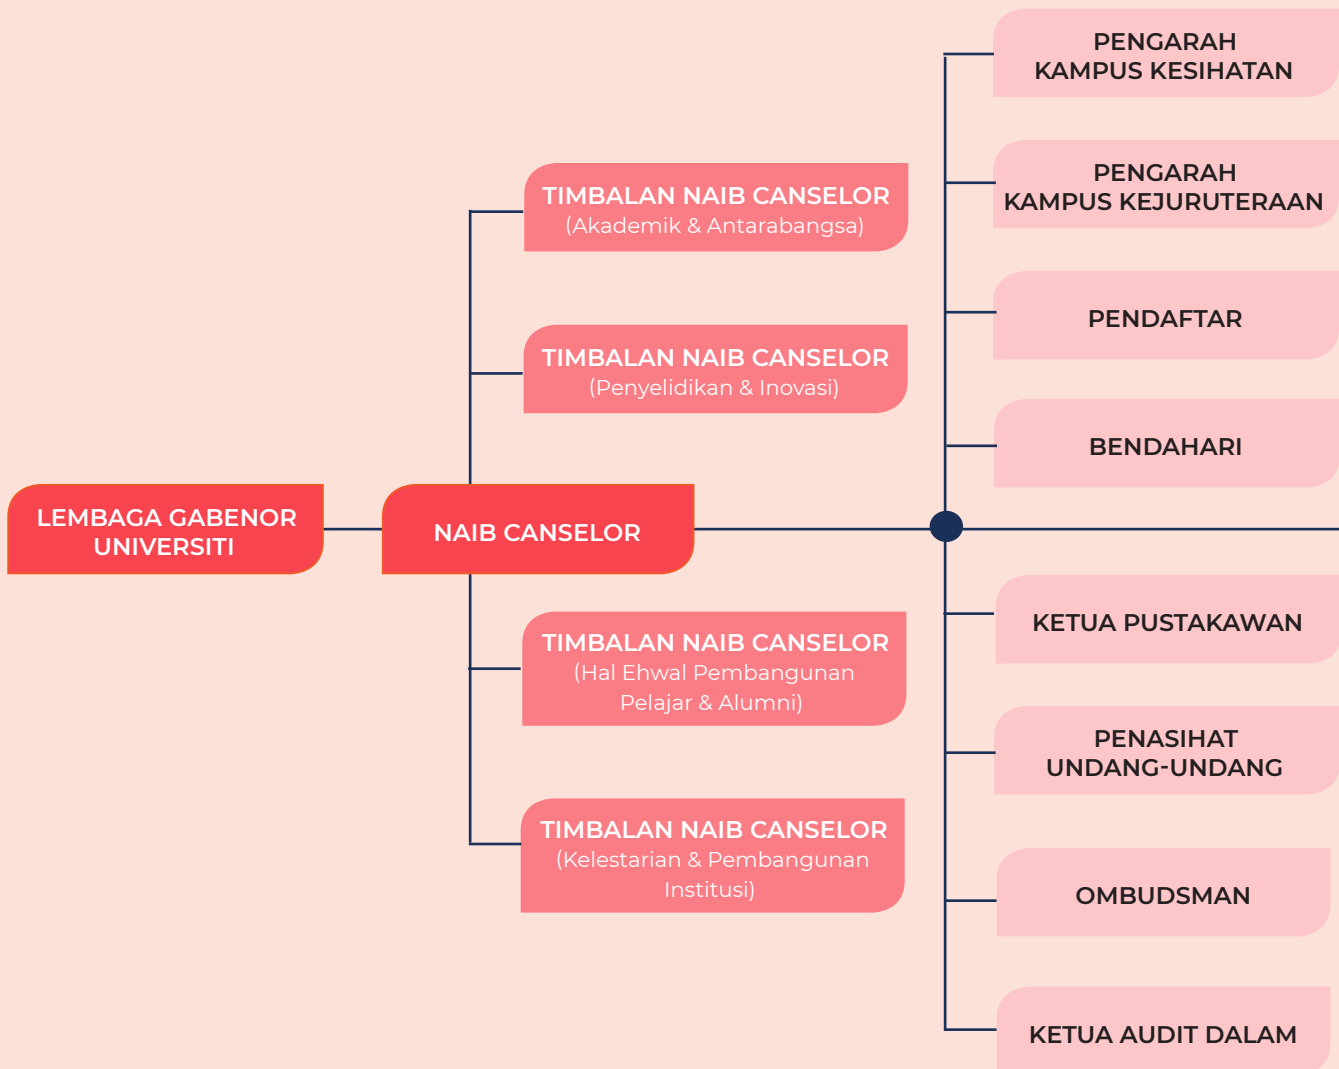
LEMBAGA GABENOR UNIVERSITI

NAIB CANSELOR

TIMBALAN NAIB CANSELOR
(Akademik & Antarabangsa)

TIMBALAN NAIB CANSELOR
(Penyelidikan & Inovasi)

TIMBALAN NAIB CANSELOR
(Hal Ehwal Pembangunan Pelajar & Alumni)

TIMBALAN NAIB CANSELOR
(Kelestarian & Pembangunan Institusi)

PENGARAH KAMPUS KESIHATAN

PENGARAH KAMPUS KEJURUTERAAN

PENDAFTAR

BENDAHARI

KETUA PUSTAKAWAN

PENASIHAT UNDANG-UNDANG

OMBUDSMAN

KETUA AUDIT DALAM